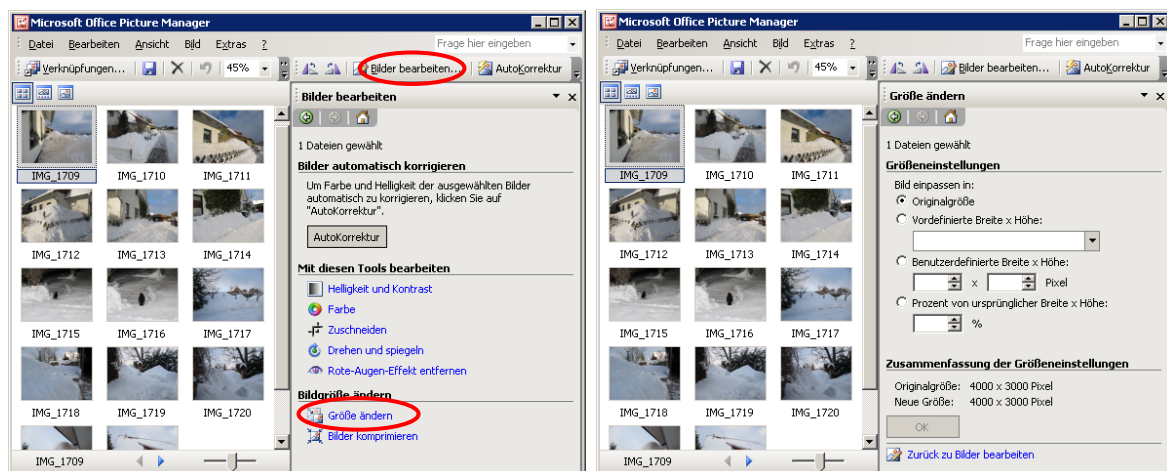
Microsoft Office Picture Manager

Datei Bearbeiten Ansicht Bild Extras ?

Frage hier eingeben

Verknüpfungen... 45% Bilder bearbeiten... AutoKorrektur

IMG_1709 IMG_1710 IMG_1711
IMG_1712 IMG_1713 IMG_1714
IMG_1715 IMG_1716 IMG_1717
IMG_1718 IMG_1719 IMG_1720

IMG_1709

Bilder bearbeiten

1 Dateien gewählt

Bilder automatisch korrigieren

Um Farbe und Helligkeit der ausgewählten Bilder automatisch zu korrigieren, klicken Sie auf "AutoKorrektur".

AutoKorrektur

Mit diesen Tools bearbeiten

Helligkeit und Kontrast
Farbe
Zuschneiden
Drehen und spiegeln
Rote-Augen-Effekt entfernen

Bildgröße ändern

Größe ändern
Bilder komprimieren

Microsoft Office Picture Manager

Datei Bearbeiten Ansicht Bild Extras ?

Frage hier eingeben

Verknüpfungen... 45% Bilder bearbeiten... AutoKorrektur

IMG_1709 IMG_1710 IMG_1711
IMG_1712 IMG_1713 IMG_1714
IMG_1715 IMG_1716 IMG_1717
IMG_1718 IMG_1719 IMG_1720

IMG_1709

Größe ändern

1 Dateien gewählt

Größeneinstellungen

Bild einpassen in:
Originalgröße
Vordefinierte Breite x Höhe:
Benutzerdefinierte Breite x Höhe:
x Pixel
Prozent von ursprünglicher Breite x Höhe:
%

Zusammenfassung der Größeneinstellungen

Originalgröße: 4000 x 3000 Pixel
Neue Größe: 4000 x 3000 Pixel

OK

Zurück zu Bilder bearbeiten